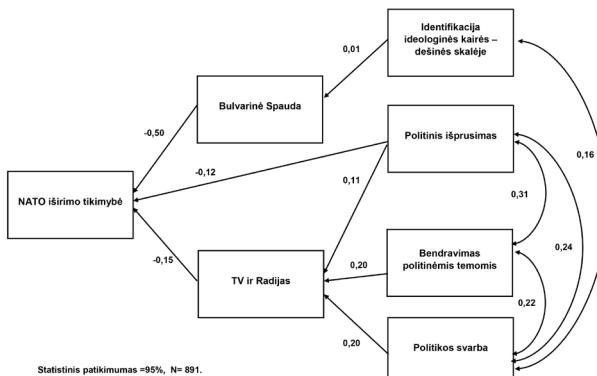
Identifikacija ideologinės kairės – dešinės skalėje

0,01

Bulvarinė Spauda

-0,50

Politinis išprusimas

-0,12

0,11

0,16

NATO iširimo tikimybė

0,31

0,24

-0,15

Bendravimas politinėmis temomis

0,20

TV ir Radijas

0,22

0,20

Politikos svarba

Statistinis patikimumas =95%, N= 891.